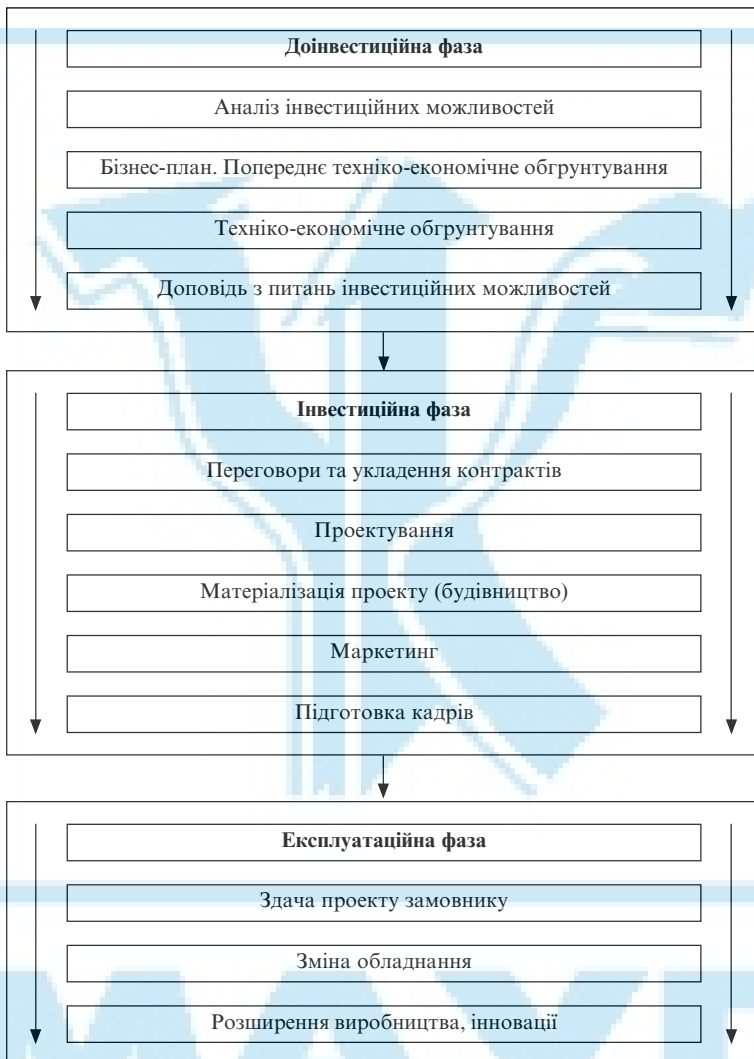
Доінвестиційна фаза

Аналіз інвестиційних можливостей

Бізнес-план. Попереднє техніко-економічне обгрунтування

Техніко-економічне обгрунтування

Доповідь з питань інвестиційних можливостей

Інвестиційна фаза

Переговори та укладення контрактів

Проектування

Матеріалізація проекту (будівництво)

Маркетинг

Підготовка кадрів

Експлуатаційна фаза

Здача проекту замовнику

Зміна обладнання

Розширення виробництва, інновації